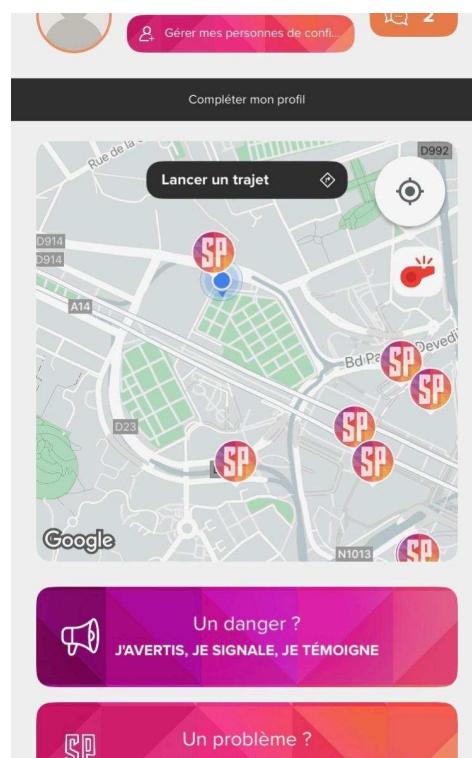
Gérer mes personnes de confi...

2

Compléter mon profil

Rue de la

D992

Lancer un trajet

D914

D914

SP

A14

Bd Pa

Devedi

SP

SP

SP

SP

D23

SP

Google

N1013

SP

Un danger ?

J'AVERTIS, JE SIGNALE, JE TÉMOIGNE

SP

Un problème ?